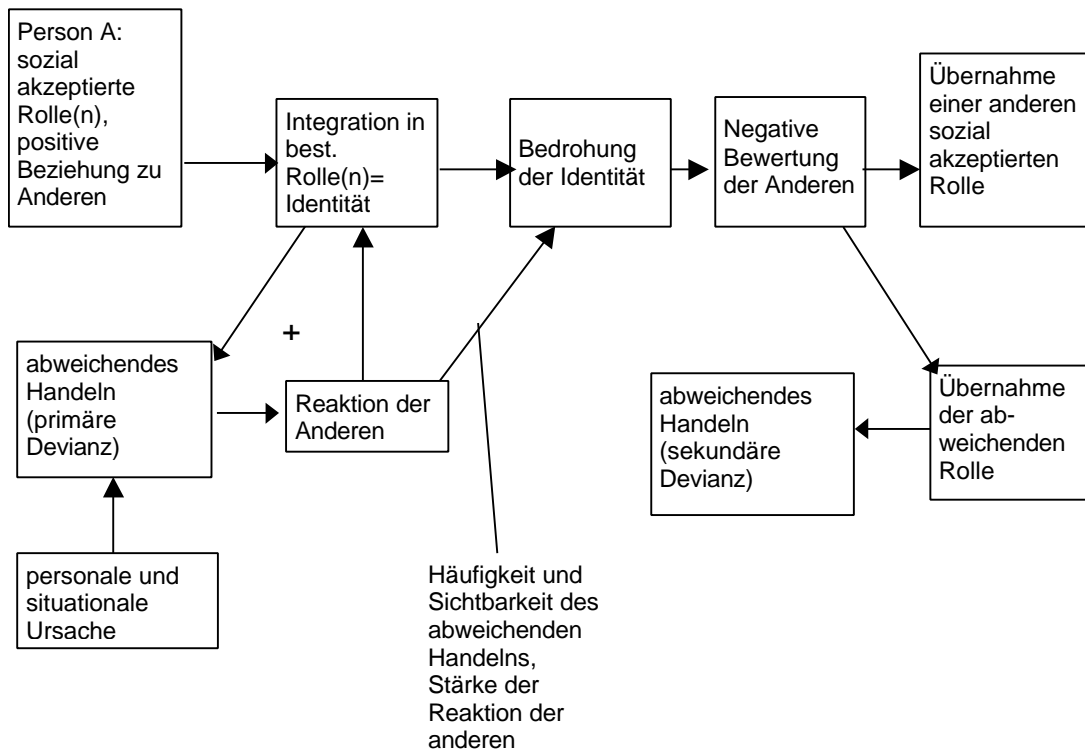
Person A: sozial akzeptierte Rolle(n), positive Beziehung zu Anderen

Integration in best. Rolle(n)= Identität

Bedrohung der Identität

Negative Bewertung der Anderen

Übernahme einer anderen sozial akzeptierten Rolle

+

abweichendes Handeln (primäre Devianz)

Reaktion der Anderen

abweichendes Handeln (sekundäre Devianz)

Übernahme der abweichenden Rolle

personale und situationale Ursache

Häufigkeit und Sichtbarkeit des abweichenden Handelns, Stärke der Reaktion der anderen